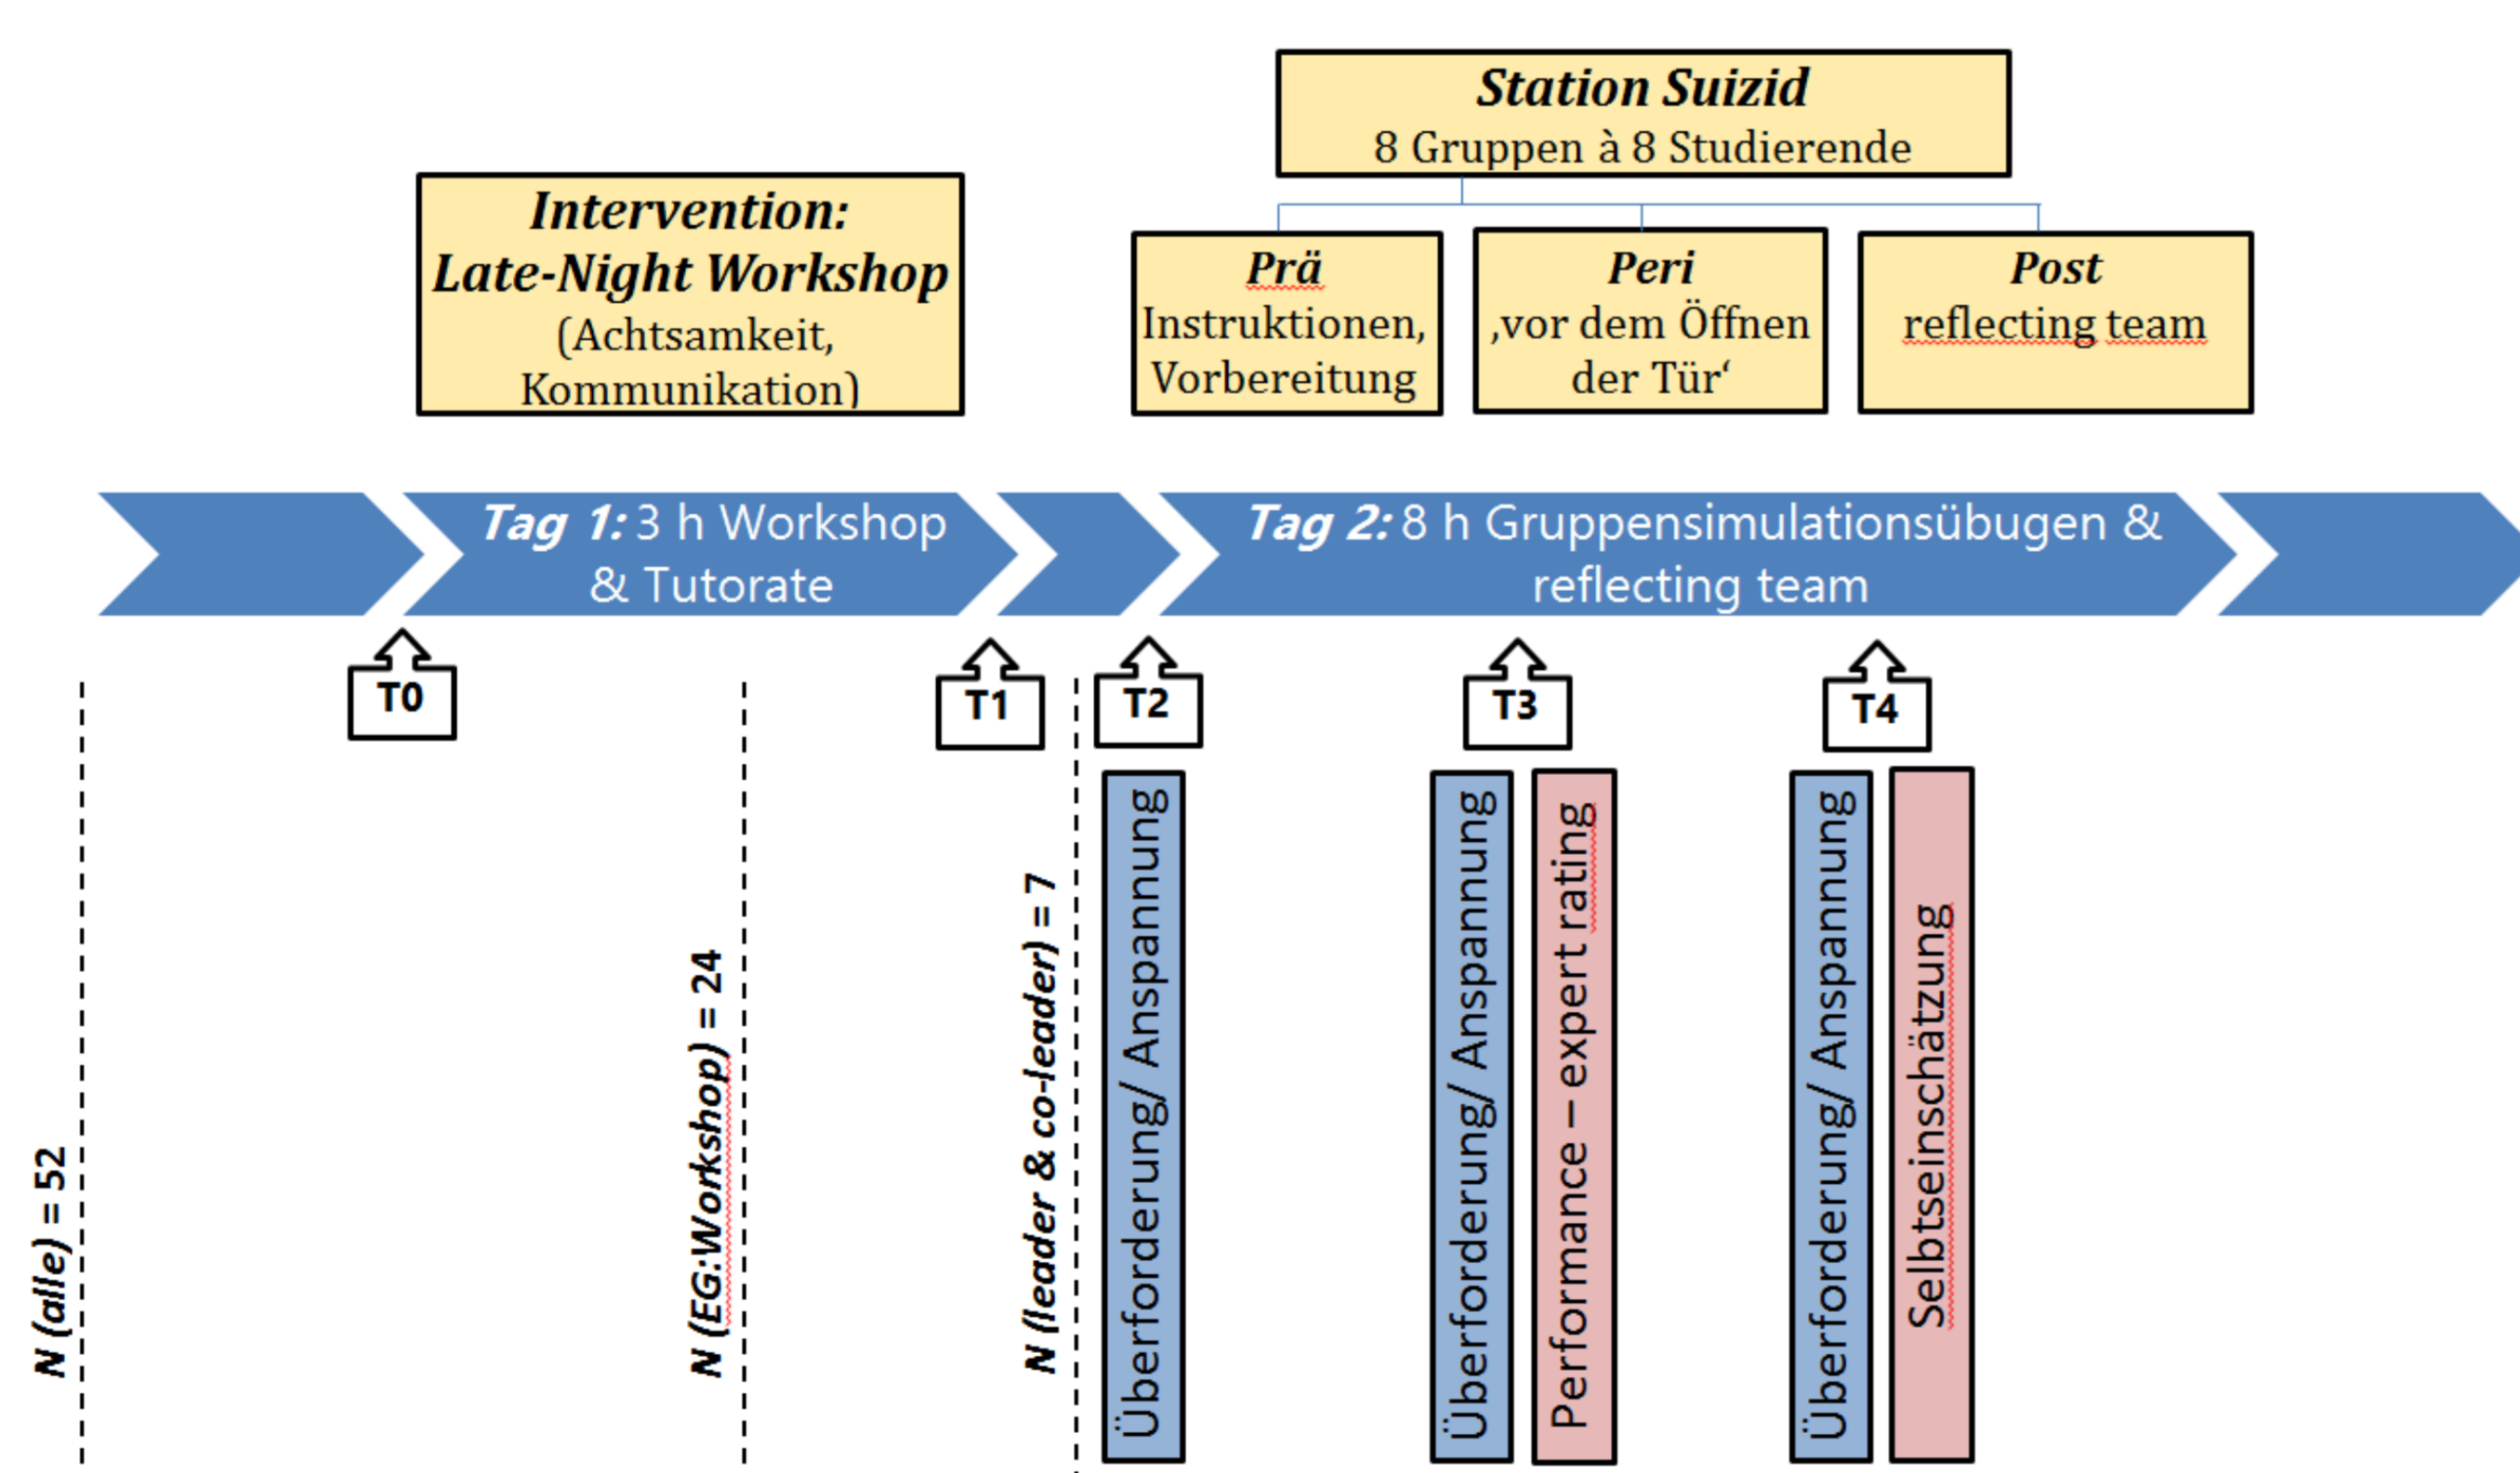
Station Suizid
8 Gruppen à 8 Studierende

Intervention:
Late-Night Workshop
(Achtsamkeit, Kommunikation)

Prä
Instruktionen, Vorbereitung

Peri
‚vor dem Öffnen der Tür'

Post
reflecting team

Tag 1: 3 h Workshop & Tutorate

Tag 2: 8 h Gruppensimulationsübugen & reflecting team

T0

T1

T2

T3

T4

N (alle) = 52

N (EG:Workshop) = 24

N (leader & co-leader) = 7

Überforderung/ Anspannung

Überforderung/ Anspannung

Performance – expert rating

Überforderung/ Anspannung

Selbsteinschätzung